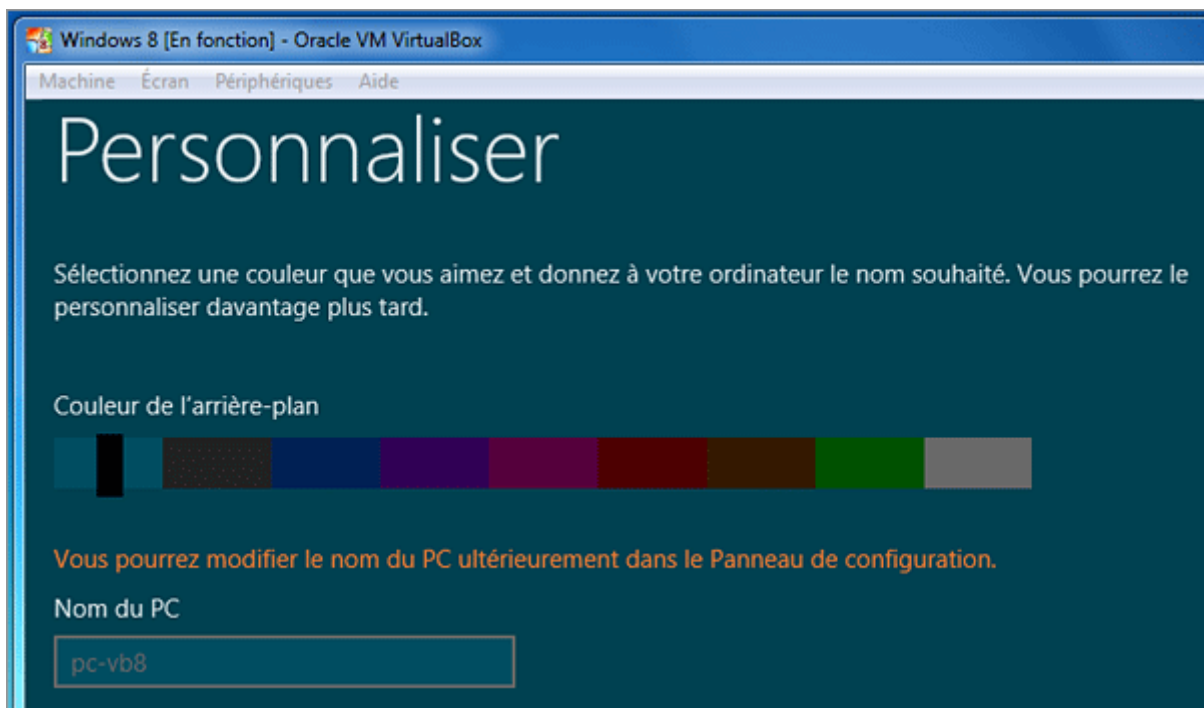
Windows 8 [En fonction] - Oracle VM VirtualBox

Machine Écran Périphériques Aide

Personnaliser

Sélectionnez une couleur que vous aimez et donnez à votre ordinateur le nom souhaité. Vous pourrez le personnaliser davantage plus tard.

Couleur de l’arrière-plan

Vous pourrez modifier le nom du PC ultérieurement dans le Panneau de configuration.

Nom du PC

pc-vb8